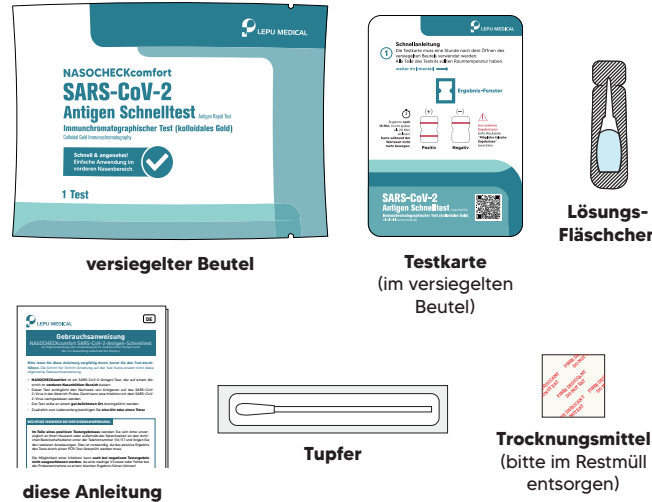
LEPU MEDICAL

NASOCHECKcomfort
SARS-CoV-2
Antigen Schnelltest Antigen Rapid Test
Immunchromatographischer Test (kolloidales Gold)
Colloidal Gold Immunochromatography

Schnell & angenehm!
Einfache Anwendung im vorderen Nasenbereich.

1 Test

versiegelter Beutel

LEPU MEDICAL

Schnellanleitung
1 Die Testkarte muss eine Stunde nach dem Öffnen des versiegelten Beutels verwendet werden. Alle Teile des Testkits sollten Raumtemperatur haben.

Ergebnis-Fenster

Positiv Negativ

SARS-CoV-2
Antigen Schnelltest
Immunchromatographischer Test (kolloidales Gold)

Testkarte
(im versiegelten Beutel)

Lösungs-Fläschchen

LEPU MEDICAL
DE
Gebrauchsanweisung
NASOCHECKcomfort SARS-CoV-2-Antigen-Schnelltest

diese Anleitung

Tupfer

Trocknungsmittel
(bitte im Restmüll entsorgen)